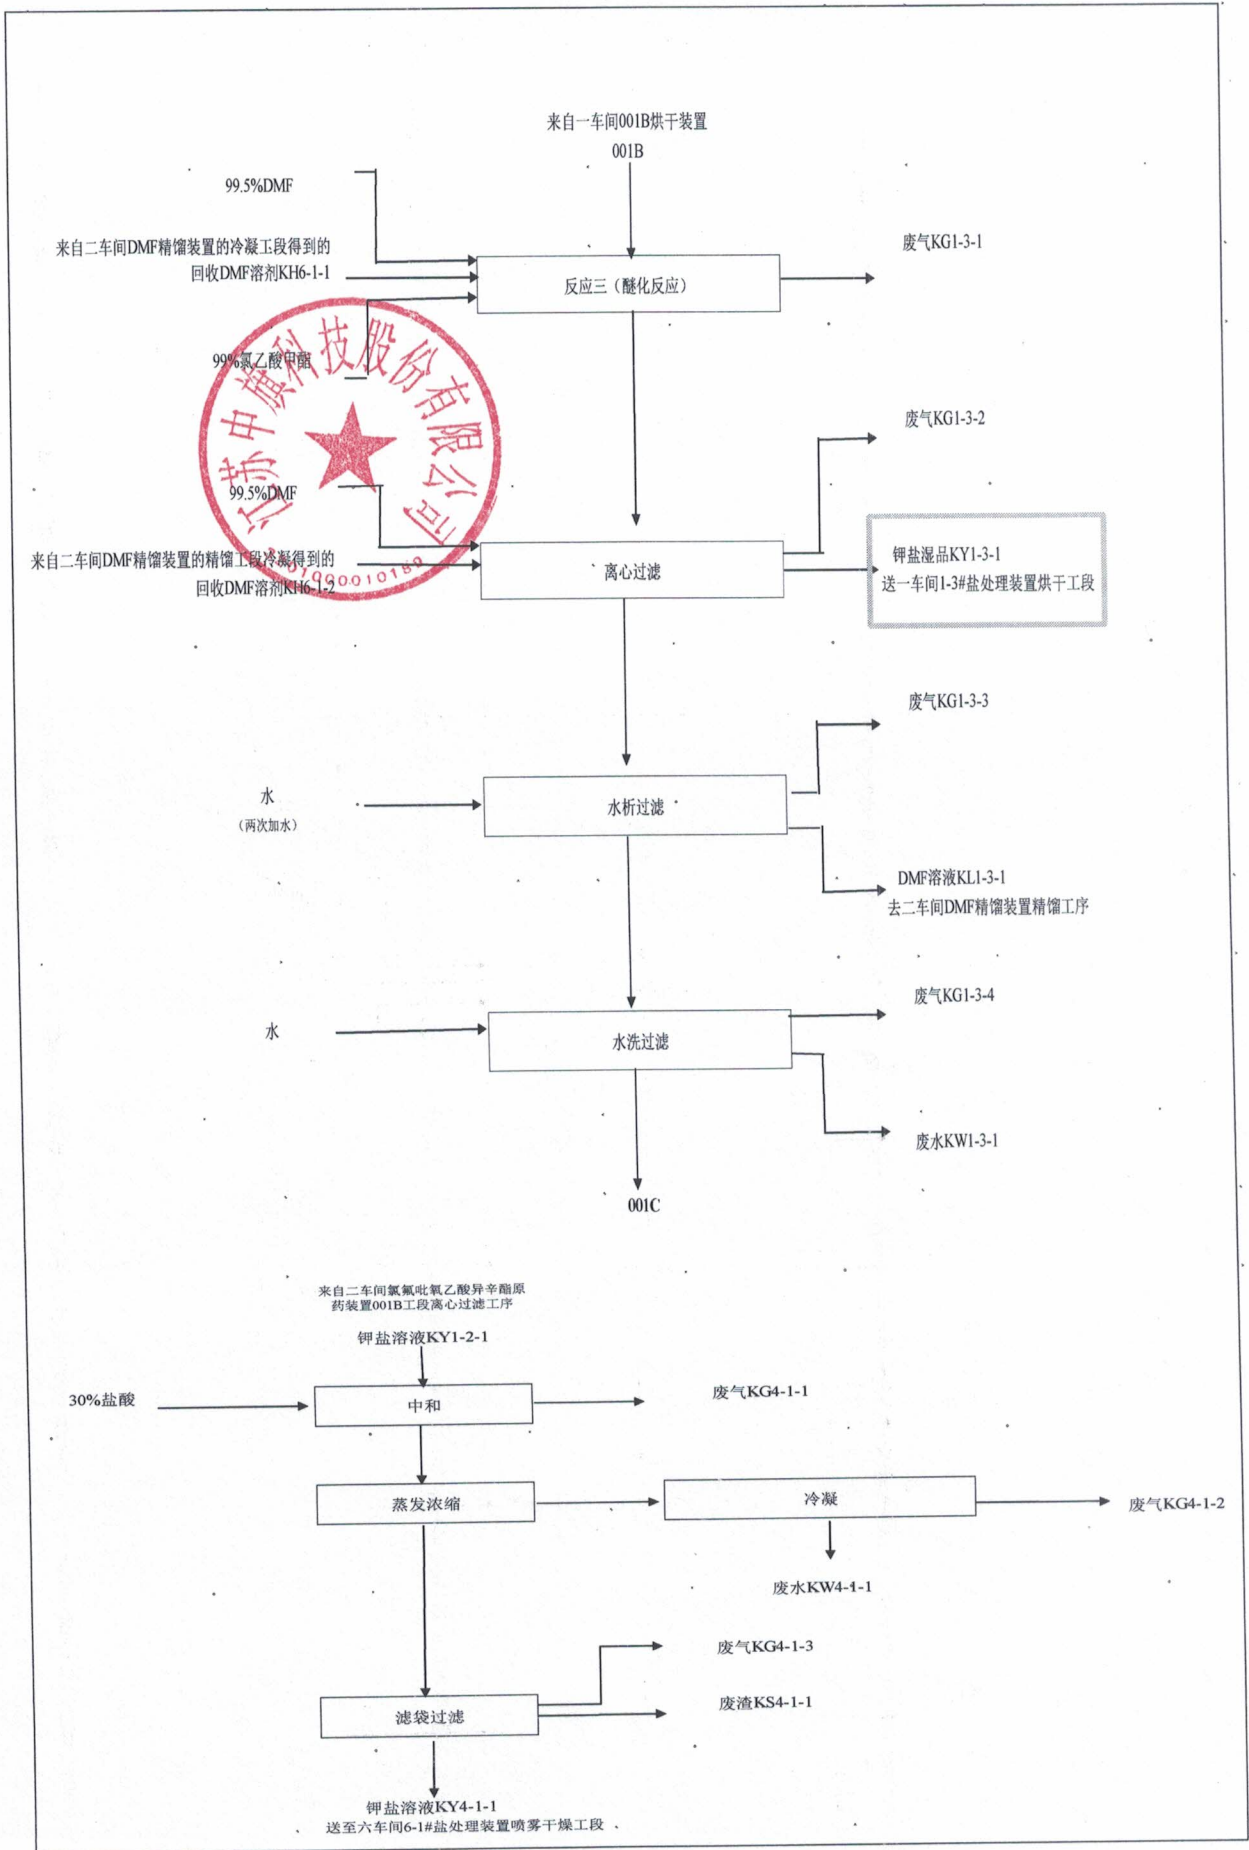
来自一车间001B烘干装置
001B

99.5%DMF

来自二车间DMF精馏装置的冷凝工段得到的回收DMF溶剂KH6-1-1

反应三（醚化反应）

废气KG1-3-1

99%氯乙酸甲酯

江苏中旗科技股份有限公司
3200010180

99.5%DMF

来自二车间DMF精馏装置的精馏工段冷凝得到的回收DMF溶剂KH6-1-2

废气KG1-3-2

离心过滤

钾盐湿品KY1-3-1
送一车间1-3#盐处理装置烘干工段

废气KG1-3-3

水
（两次加水）

水析过滤

DMF溶液KL1-3-1
去二车间DMF精馏装置精馏工序

废气KG1-3-4

水

水洗过滤

废水KW1-3-1

001C

来自二车间氯氟吡氧乙酸异辛酯原药装置001B工段离心过滤工序
钾盐溶液KY1-2-1

30%盐酸

中和

废气KG4-1-1

蒸发浓缩

冷凝

废气KG4-1-2

废水KW4-1-1

废气KG4-1-3

滤袋过滤

废渣KS4-1-1

钾盐溶液KY4-1-1
送至六车间6-1#盐处理装置喷雾干燥工段